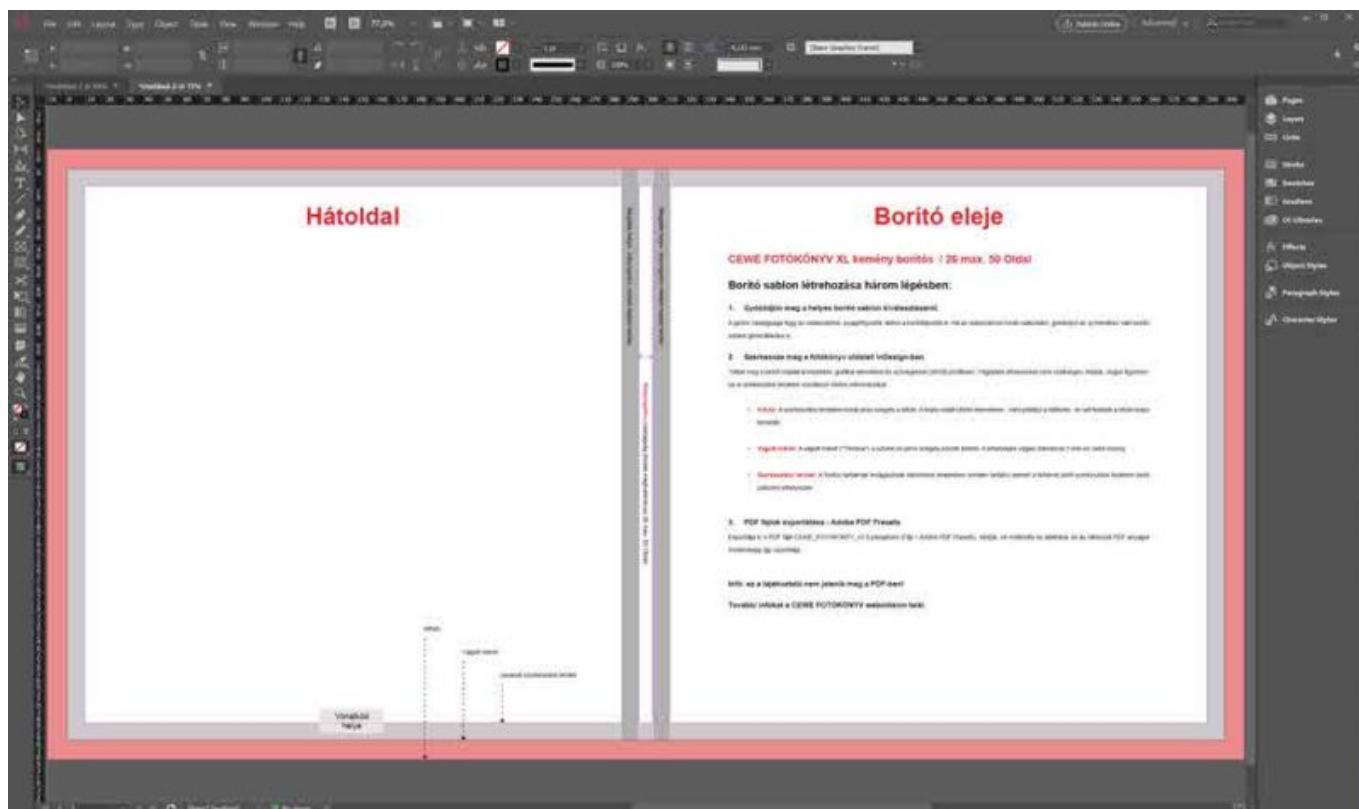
Hátoldal

Borító eleje

CEWE FOTÓKÖNYV XL kemény borítós / 26 max. 50 Oldal

Borító sablon létrehozása három lépésben:

1. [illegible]

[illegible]

2. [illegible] InDesign-ban

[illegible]

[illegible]

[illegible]

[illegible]

3. PDF fájlok exportálása - Adobe PDF Presets

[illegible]

Info: az a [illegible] nem jelenik meg a PDF-ben!

További infókat a CEWE FOTÓKÖNYV weboldalon talál.

Vonalkód
helye

Pages
Layers
Links
Stroke
Swatches
Gradient
CC Libraries
Effects
Object Styles
Paragraph Styles
Character Styles